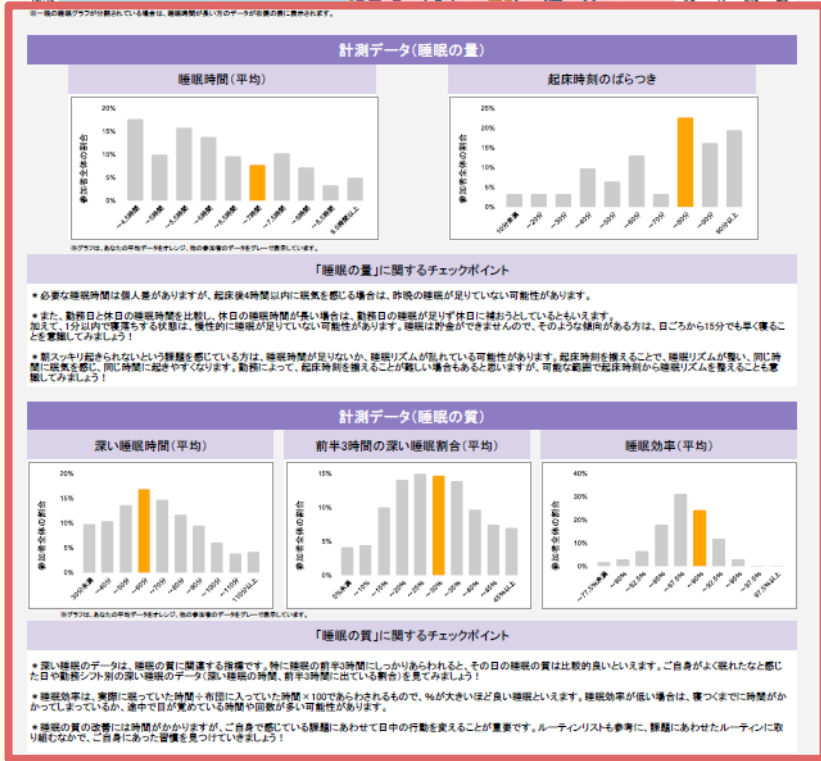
※一晩の睡眠グラフが分割されている場合は、睡眠時間が長い方のデータがお優の側に表示されます。

計測データ（睡眠の量）

睡眠時間（平均）

参加者全体の割合

20%
15%
10%
5%
0%

~4.5時間
~5時間
~5.5時間
~6時間
~6.5時間
~7時間
~7.5時間
~8時間
~8.5時間
8.5時間以上

※グラフは、あなたの平均データをオレンジ、他の参加者のデータをグレーで表示しています。

起床時刻のばらつき

参加者全体の割合

25%
20%
15%
10%
5%
0%

10分未満
~20分
~30分
~40分
~50分
~60分
~70分
~80分
~90分
90分以上

「睡眠の量」に関するチェックポイント

＊必要な睡眠時間は個人差がありますが、起床後4時間以内に眠気を感じる場合は、昨晩の睡眠が足りていない可能性があります。

＊また、勤務日と休日の睡眠時間を比較し、休日の睡眠時間が長い場合は、勤務日の睡眠が足りず休日に補おうとしているともいえます。
加えて、1分以内で寝落ちる状態は、慢性的に睡眠が足りていない可能性があります。睡眠は貯金ができませんので、そのような傾向がある方は、日ごろから15分でも早く寝ることを意識してみましょう！

＊朝スッキリ起きられないという課題を感じている方は、睡眠時間が足りないか、睡眠リズムが乱れている可能性があります。起床時刻を揃えることで、睡眠リズムが整い、同じ時間に眠気を感じ、同じ時間に起きやすくなります。勤務によって、起床時刻を揃えることが難しい場合もあると思いますが、可能な範囲で起床時刻から睡眠リズムを整えることも意識してみましょう！

計測データ（睡眠の質）

深い睡眠時間（平均）

参加者全体の割合

20%
15%
10%
5%
0%

30分未満
~40分
~50分
~60分
~70分
~80分
~90分
~100分
~110分
110分以上

前半3時間の深い睡眠割合（平均）

参加者全体の割合

15%
10%
5%
0%

5%未満
~10%
~15%
~20%
~25%
~30%
~35%
~40%
~45%
45%以上

睡眠効率（平均）

参加者全体の割合

40%
30%
20%
10%
0%

~77.5%未満
~80%
~82.5%
~85%
~87.5%
~90%
~92.5%
~95%
~97.5%
97.5%以上

※グラフは、あなたの平均データをオレンジ、他の参加者のデータをグレーで表示しています。

「睡眠の質」に関するチェックポイント

＊深い睡眠のデータは、睡眠の質に関連する指標です。特に睡眠の前半3時間にしっかりあらわれると、その日の睡眠の質は比較的良いといえます。ご自身がよく眠れたなと感じた日や勤務シフト別の深い睡眠のデータ（深い睡眠の時間、前半3時間に出ている割合）を見てみましょう！

＊睡眠効率は、実際に眠っていた時間÷布団に入っていた時間×100であらわされるもので、%が大きいほど良い睡眠といえます。睡眠効率が低い場合は、寝つくまでに時間がかかってしまっているか、途中で目が覚めている時間や回数が多い可能性があります。

＊睡眠の質の改善には時間がかかりますが、ご自身で感じている課題にあわせて日中の行動を変えることが重要です。ルーティンリストも参考に、課題にあわせたルーティンに取り組むなかで、ご自身にあった習慣を見つけていきましょう！